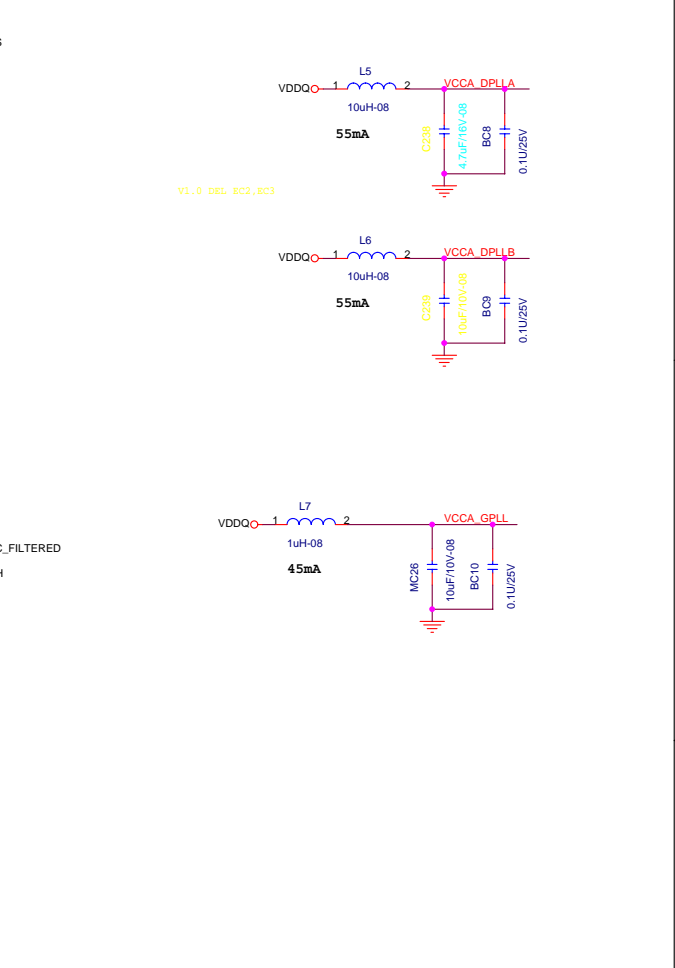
S

L5
VDDQ 1 2 VCCA_DPLLA
10uH-08
55mA
C236 4.7uF/16V-08 BC8 0.1U/25V

V1.0 DEL BC2,BC3

L6
VDDQ 1 2 VCCA_DPLLB
10uH-08
55mA
C239 10uF/10V-08 BC9 0.1U/25V

L7
VDDQ 1 2 VCCA_GPLL
1uH-08
45mA
MC26 10uF/10V-08 BC10 0.1U/25V

C_FILTERED
H